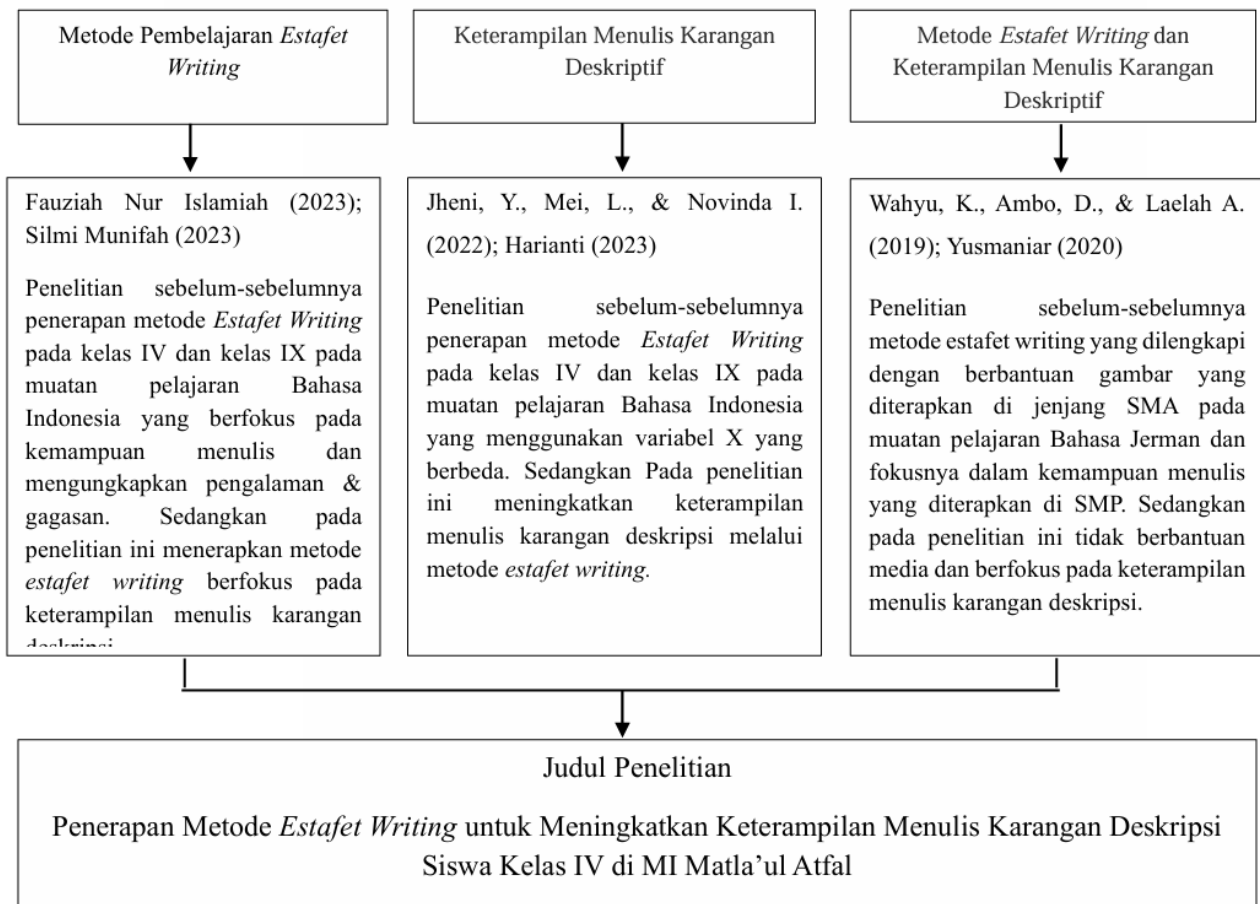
Metode Pembelajaran *Estafet Writing*

Keterampilan Menulis Karangan Deskriptif

Metode *Estafet Writing* dan Keterampilan Menulis Karangan Deskriptif

Fauziah Nur Islamiah (2023); Silmi Munifah (2023)

Penelitian sebelum-sebelumnya penerapan metode *Estafet Writing* pada kelas IV dan kelas IX pada muatan pelajaran Bahasa Indonesia yang berfokus pada kemampuan menulis dan mengungkapkan pengalaman & gagasan. Sedangkan pada penelitian ini menerapkan metode *estafet writing* berfokus pada keterampilan menulis karangan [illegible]

Jheni, Y., Mei, L., & Novinda I. (2022); Harianti (2023)

Penelitian sebelum-sebelumnya penerapan metode *Estafet Writing* pada kelas IV dan kelas IX pada muatan pelajaran Bahasa Indonesia yang menggunakan variabel X yang berbeda. Sedangkan Pada penelitian ini meningkatkan keterampilan menulis karangan deskripsi melalui metode *estafet writing*.

Wahyu, K., Ambo, D., & Laelah A. (2019); Yusmaniar (2020)

Penelitian sebelum-sebelumnya metode estafet writing yang dilengkapi dengan berbantuan gambar yang diterapkan di jenjang SMA pada muatan pelajaran Bahasa Jerman dan fokusnya dalam kemampuan menulis yang diterapkan di SMP. Sedangkan pada penelitian ini tidak berbantuan media dan berfokus pada keterampilan menulis karangan deskripsi.

Judul Penelitian

Penerapan Metode *Estafet Writing* untuk Meningkatkan Keterampilan Menulis Karangan Deskripsi Siswa Kelas IV di MI Matla'ul Atfal